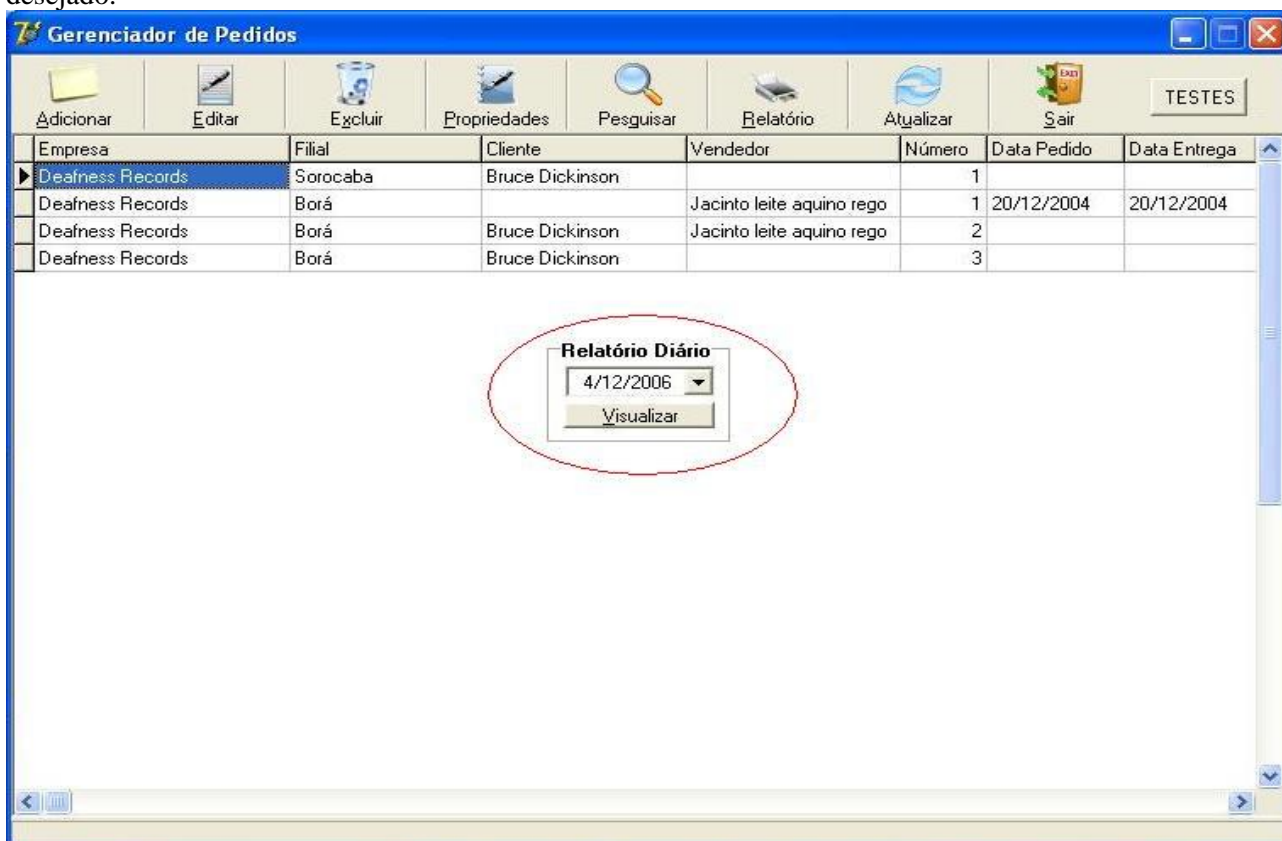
desejado.

Gerenciador de Pedidos

Adicionar Editar Excluir Propriedades Pesquisar Relatório Atualizar Sair TESTES

| Empresa | Filial | Cliente | Vendedor | Número | Data Pedido | Data Entrega |
|---|---|---|---|---|---|---|
| Deafness Records | Sorocaba | Bruce Dickinson | | 1 | | |
| Deafness Records | Borá | | Jacinto leite aquino rego | 1 | 20/12/2004 | 20/12/2004 |
| Deafness Records | Borá | Bruce Dickinson | Jacinto leite aquino rego | 2 | | |
| Deafness Records | Borá | Bruce Dickinson | | 3 | | |

Relatório Diário
4/12/2006
Visualizar